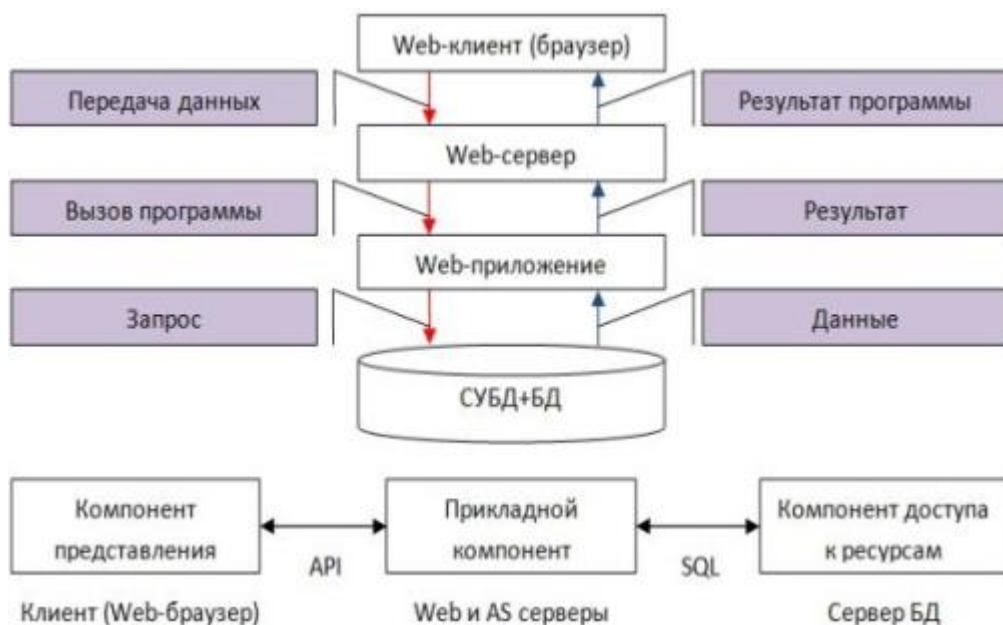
Web-клиент (браузер)

Передача данных

Результат программы

Web-сервер

Вызов программы

Результат

Web-приложение

Запрос

Данные

СУБД+БД

Компонент представления

API

Прикладной компонент

SQL

Компонент доступа к ресурсам

Клиент (Web-браузер)

Web и AS серверы

Сервер БД